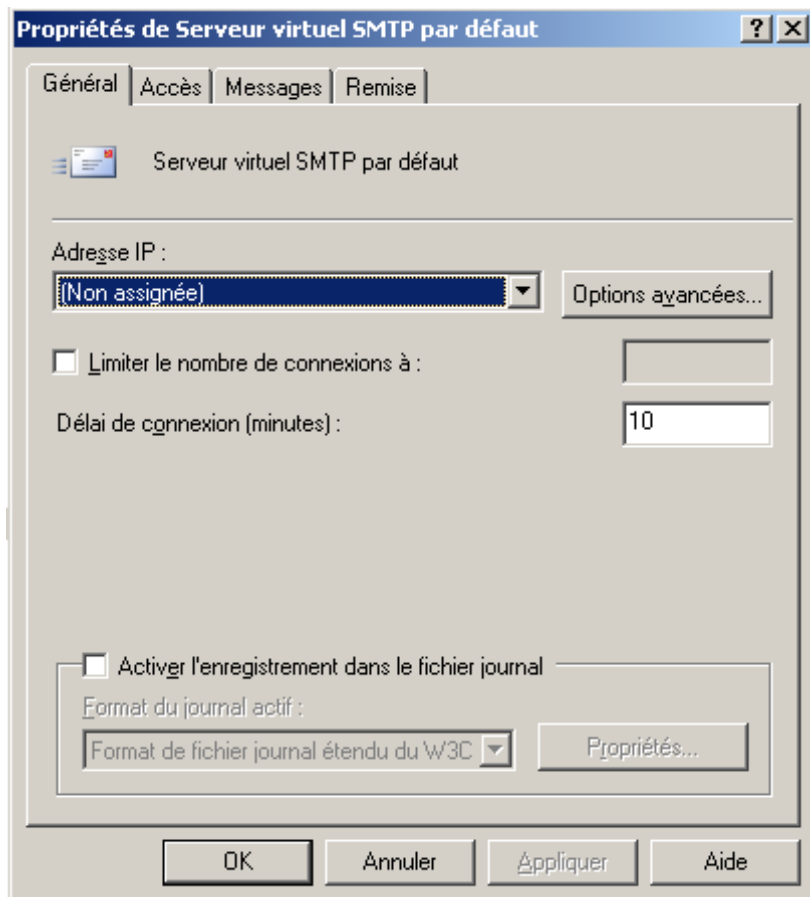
Propriétés de Serveur virtuel SMTP par défaut

?
X

Général
Accès
Messages
Remise

Serveur virtuel SMTP par défaut

Adresse IP :

(Non assignée)

Options avancées...

Limiter le nombre de connexions à :

Délai de connexion (minutes) :

10

Activer l'enregistrement dans le fichier journal

Format du journal actif :

Format de fichier journal étendu du W3C

Propriétés...

OK
Annuler
Appliquer
Aide